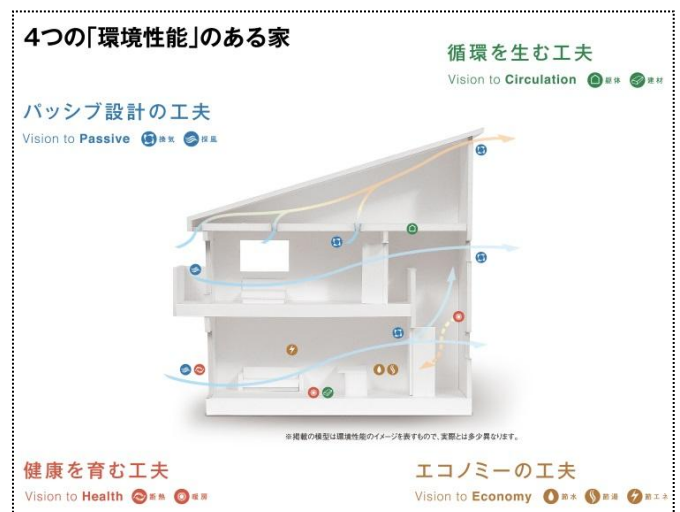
4つの「環境性能」のある家

循環を生む工夫

Vision to Circulation 躯体 建材

パッシブ設計の工夫

Vision to Passive 換気 採風

※掲載の模型は環境性能のイメージを表すもので、実際とは多少異なります。

健康を育む工夫

Vision to Health 断熱 暖房

エコノミーの工夫

Vision to Economy 節水 節湯 節エネ